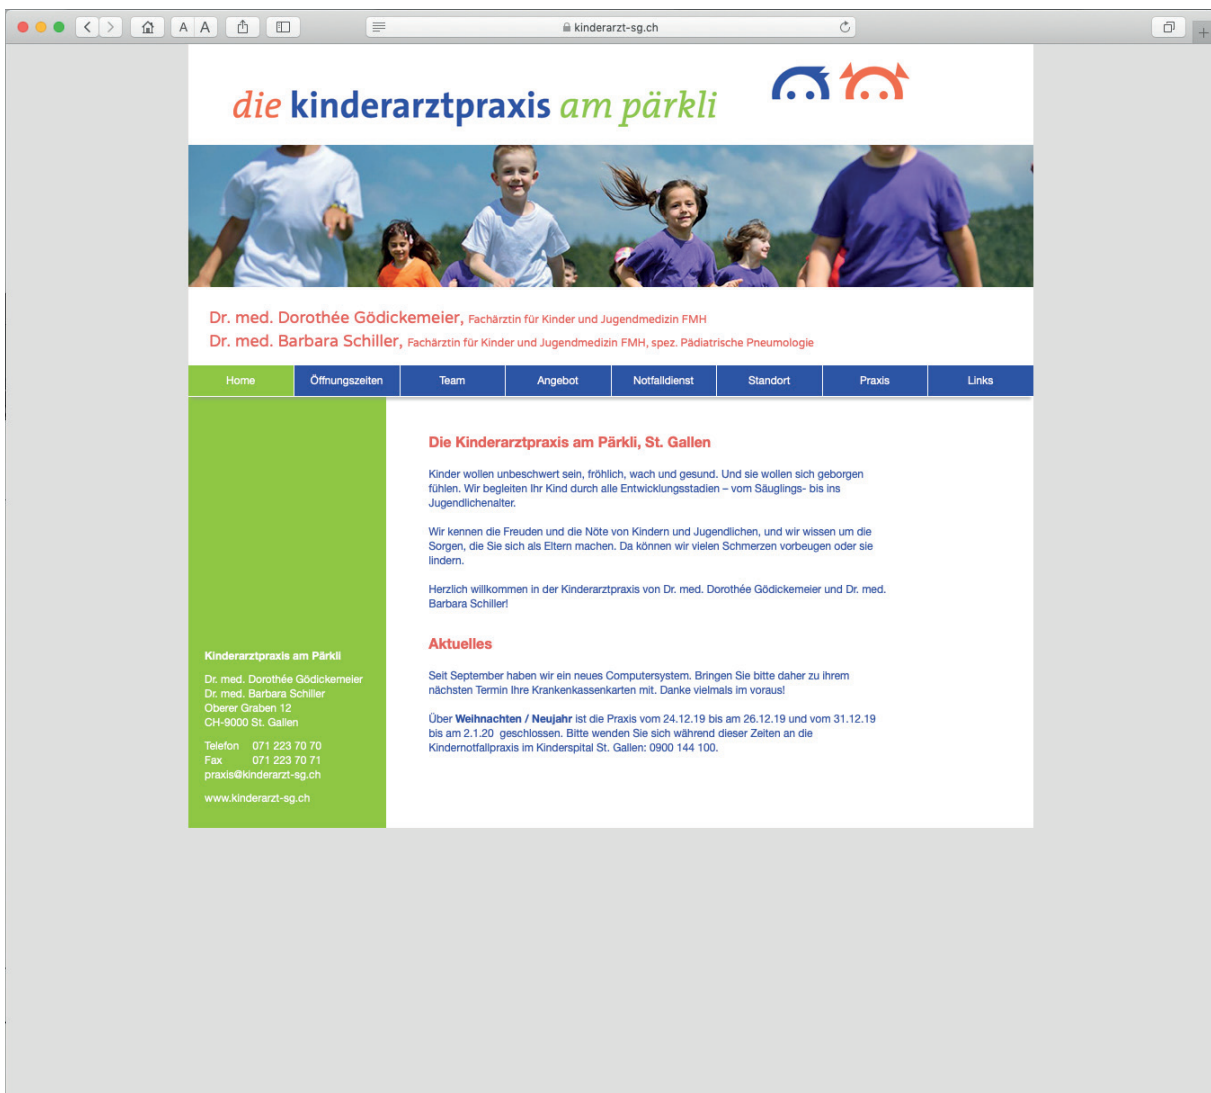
A A

kinderarzt-sg.ch

die kinderarztpraxis am pärkli

Dr. med. Dorothée Gödickemeier, Fachärztin für Kinder und Jugendmedizin FMH
Dr. med. Barbara Schiller, Fachärztin für Kinder und Jugendmedizin FMH, spez. Pädiatrische Pneumologie

Home | Öffnungszeiten | Team | Angebot | Notfalldienst | Standort | Praxis | Links

Die Kinderarztpraxis am Pärkli, St. Gallen

Kinder wollen unbeschwert sein, fröhlich, wach und gesund. Und sie wollen sich geborgen fühlen. Wir begleiten Ihr Kind durch alle Entwicklungsstadien – vom Säuglings- bis ins Jugendlichenalter.

Wir kennen die Freuden und die Nöte von Kindern und Jugendlichen, und wir wissen um die Sorgen, die Sie sich als Eltern machen. Da können wir vielen Schmerzen vorbeugen oder sie lindern.

Herzlich willkommen in der Kinderarztpraxis von Dr. med. Dorothée Gödickemeier und Dr. med. Barbara Schiller!

Aktuelles

Seit September haben wir ein neues Computersystem. Bringen Sie bitte daher zu ihrem nächsten Termin Ihre Krankenkassenkarten mit. Danke vielmals im voraus!

Über Weihnachten / Neujahr ist die Praxis vom 24.12.19 bis am 26.12.19 und vom 31.12.19 bis am 2.1.20 geschlossen. Bitte wenden Sie sich während dieser Zeiten an die Kindernotfallpraxis im Kinderspital St. Gallen: 0900 144 100.

Kinderarztpraxis am Pärkli

Dr. med. Dorothée Gödickemeier
Dr. med. Barbara Schiller
Oberer Graben 12
CH-9000 St. Gallen

Telefon 071 223 70 70
Fax 071 223 70 71
praxis@kinderarzt-sg.ch

www.kinderarzt-sg.ch